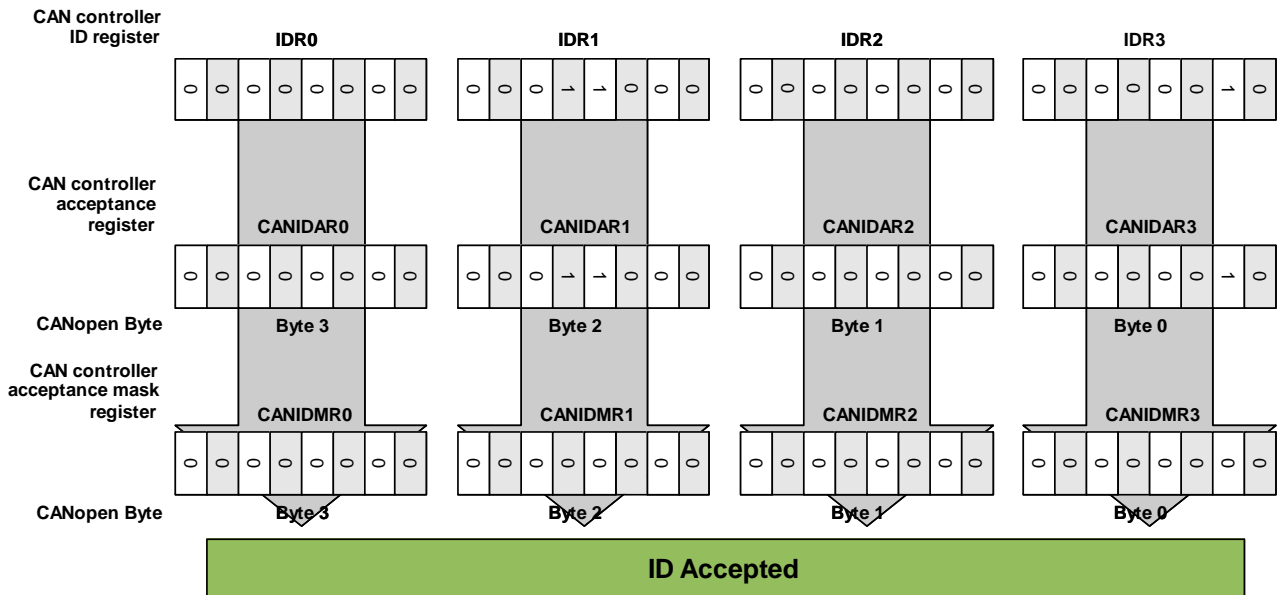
CAN controller ID register

IDR0

| 0 | 0 | 0 | 0 | 0 | 0 | 0 | 0 |
|---|---|---|---|---|---|---|---|

IDR1

| 0 | 0 | 0 | 1 | 1 | 0 | 0 | 0 |
|---|---|---|---|---|---|---|---|

IDR2

| 0 | 0 | 0 | 0 | 0 | 0 | 0 | 0 |
|---|---|---|---|---|---|---|---|

IDR3

| 0 | 0 | 0 | 0 | 0 | 0 | 1 | 0 |
|---|---|---|---|---|---|---|---|

CAN controller acceptance register

CANIDAR0

| 0 | 0 | 0 | 0 | 0 | 0 | 0 | 0 |
|---|---|---|---|---|---|---|---|

CANIDAR1

| 0 | 0 | 0 | 1 | 1 | 0 | 0 | 0 |
|---|---|---|---|---|---|---|---|

CANIDAR2

| 0 | 0 | 0 | 0 | 0 | 0 | 0 | 0 |
|---|---|---|---|---|---|---|---|

CANIDAR3

| 0 | 0 | 0 | 0 | 0 | 0 | 1 | 0 |
|---|---|---|---|---|---|---|---|

CANopen Byte

Byte 3

Byte 2

Byte 1

Byte 0

CAN controller acceptance mask register

CANIDMR0

| 0 | 0 | 0 | 0 | 0 | 0 | 0 | 0 |
|---|---|---|---|---|---|---|---|

CANIDMR1

| 0 | 0 | 0 | 0 | 0 | 0 | 0 | 0 |
|---|---|---|---|---|---|---|---|

CANIDMR2

| 0 | 0 | 0 | 0 | 0 | 0 | 0 | 0 |
|---|---|---|---|---|---|---|---|

CANIDMR3

| 0 | 0 | 0 | 0 | 0 | 0 | 0 | 0 |
|---|---|---|---|---|---|---|---|

CANopen Byte

Byte 3

Byte 2

Byte 1

Byte 0

ID Accepted